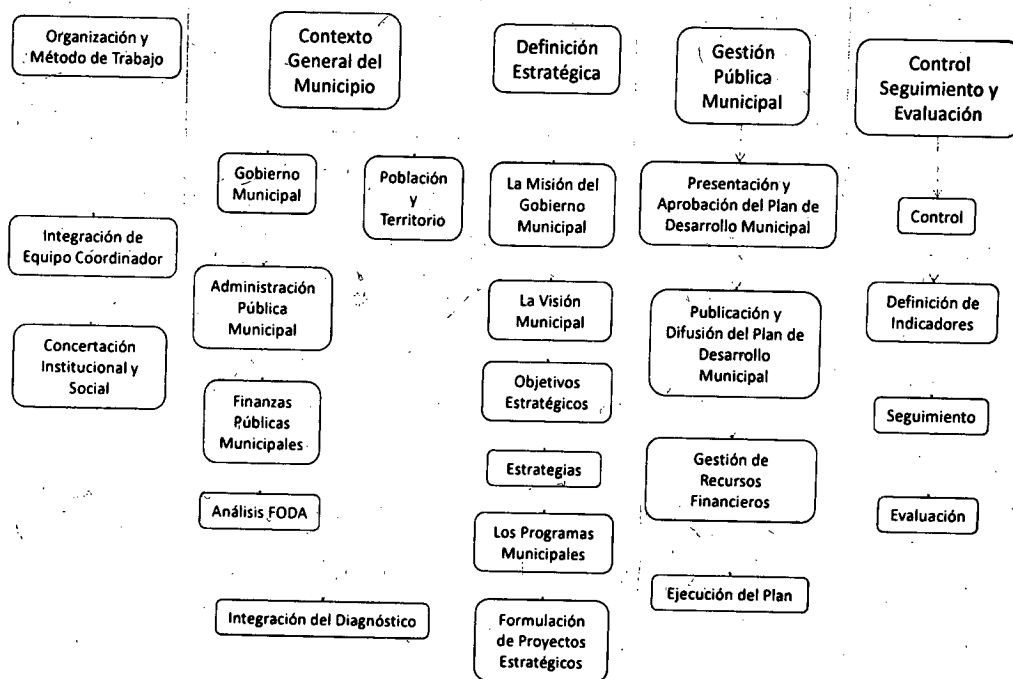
Organización y Método de Trabajo

Integración de Equipo Coordinador

Concertación Institucional y Social

Contexto General del Municipio

Gobierno Municipal

Población y Territorio

Administración Pública Municipal

Finanzas Públicas Municipales

Análisis FODA

Integración del Diagnóstico

Definición Estratégica

La Misión del Gobierno Municipal

La Visión Municipal

Objetivos Estratégicos

Estrategias

Los Programas Municipales

Formulación de Proyectos Estratégicos

Gestión Pública Municipal

Presentación y Aprobación del Plan de Desarrollo Municipal

Publicación y Difusión del Plan de Desarrollo Municipal

Gestión de Recursos Financieros

Ejecución del Plan

Control Seguimiento y Evaluación

Control

Definición de Indicadores

Seguimiento

Evaluación